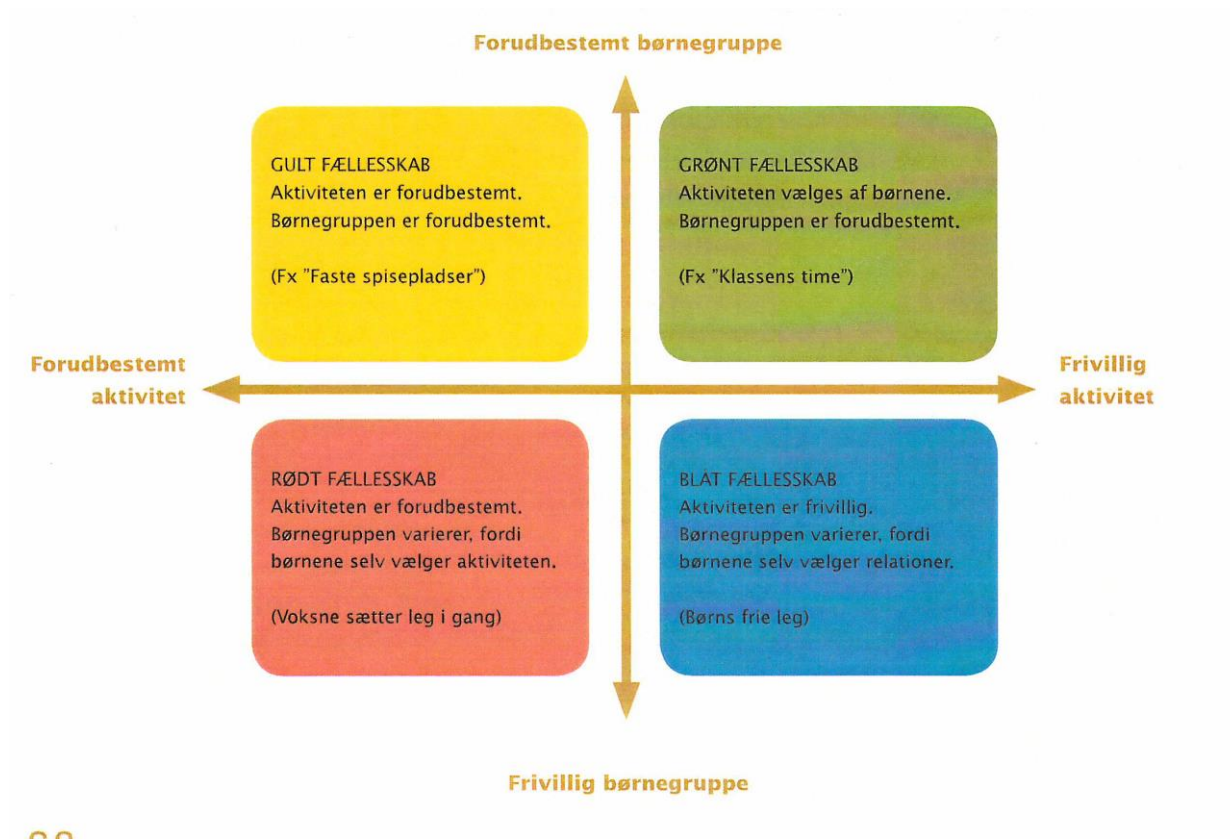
Forudbestemt børnegruppe

GULT FÆLLESSKAB
Aktiviteten er forudbestemt.
Børnegruppen er forudbestemt.

(Fx "Faste spisepladser")

GRØNT FÆLLESSKAB
Aktiviteten vælges af børnene.
Børnegruppen er forudbestemt.

(Fx "Klassens time")

Forudbestemt aktivitet

Frivillig aktivitet

RØDT FÆLLESSKAB
Aktiviteten er forudbestemt.
Børnegruppen varierer, fordi børnene selv vælger aktiviteten.

(Voksne sætter leg i gang)

BLÅT FÆLLESSKAB
Aktiviteten er frivillig.
Børnegruppen varierer, fordi børnene selv vælger relationer.

(Børns frie leg)

Frivillig børnegruppe

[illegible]